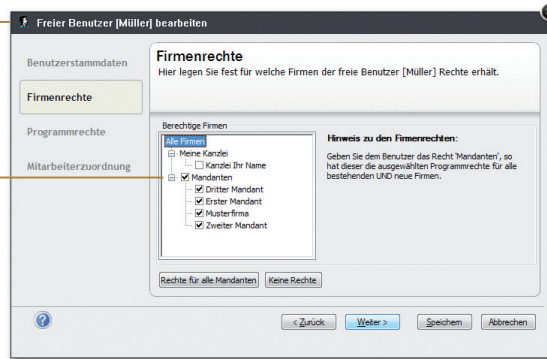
Freier Benutzer [Müller] bearbeiten

Benutzerstammdaten

Firmenrechte

Programmrechte

Mitarbeiterzuordnung

Firmenrechte

Hier legen Sie fest für welche Firmen der freie Benutzer [Müller] Rechte erhält.

Berechtige Firmen

Alle Firmen
Meine Kanzlei
Kanzlei Ihr Name
Mandanten
Dritter Mandant
Erster Mandant
Musterfirma
Zweiter Mandant

Hinweis zu den Firmenrechten:

Geben Sie dem Benutzer das Recht 'Mandanten', so hat dieser die ausgewählten Programmrechte für alle bestehenden UND neue Firmen.

Rechte für alle Mandanten

Keine Rechte

< Zurück

Weiter >

Speichern

Abbrechen